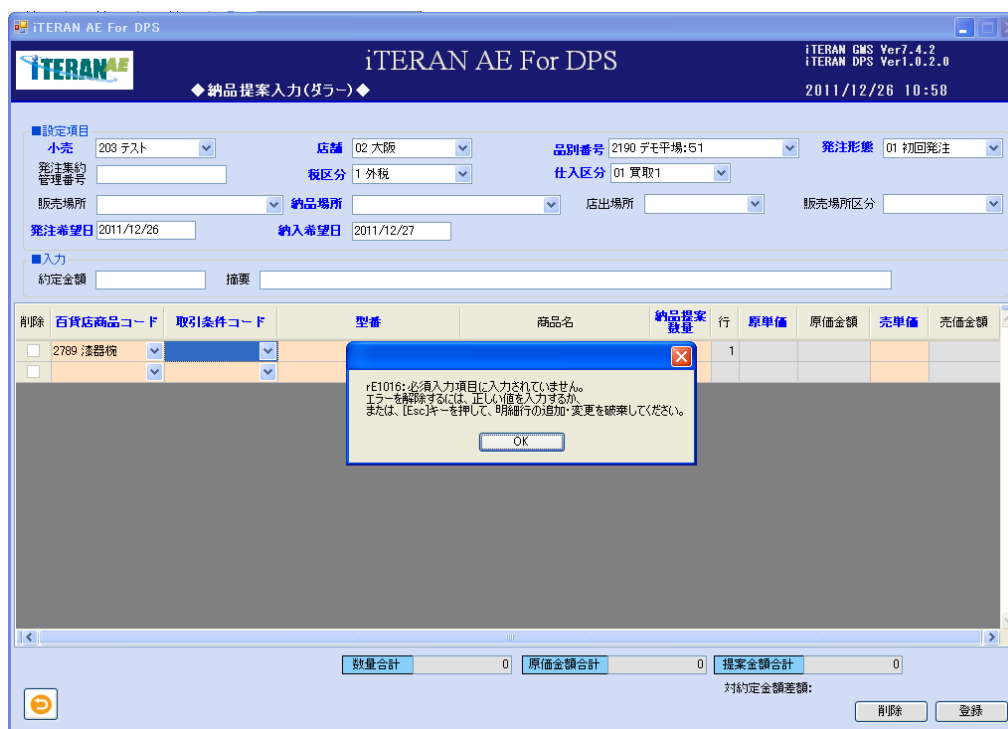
iTERAN AE For DPS

iTERAN AE

iTERAN AE For DPS

◆納品提案入力(ダラー)◆

iTERAN GMS Ver7.4.2
iTERAN DPS Ver1.0.2.0

2011/12/26 10:58

■設定項目

小売 203 テスト
店舗 02 大阪
品別番号 2190 デモ平場:51
発注形態 01 初回発注

発注集約管理番号
税区分 1 外税
仕入区分 01 買取1

販売場所
納品場所
店出場所
販売場所区分

発注希望日 2011/12/26
納入希望日 2011/12/27

■入力

約定金額
摘要

| 削除 | 百貨店商品コード | 取引条件コード | 型番 | 商品名 | 納品提案数量 | 行 | 原単価 | 原価金額 | 売単価 | 売価金額 |
|---|---|---|---|---|---|---|---|---|---|---|
| | 2789 漆器椀 | | | | | 1 | | | | |
| | | | | | | | | | | |

rE1016: 必須入力項目に入力されていません。
エラーを解除するには、正しい値を入力するか、
または、[Esc]キーを押して、明細行の追加・変更を破棄してください。

OK

数量合計 0
原価金額合計 0
提案金額合計 0

対約定金額差額:

削除
登録